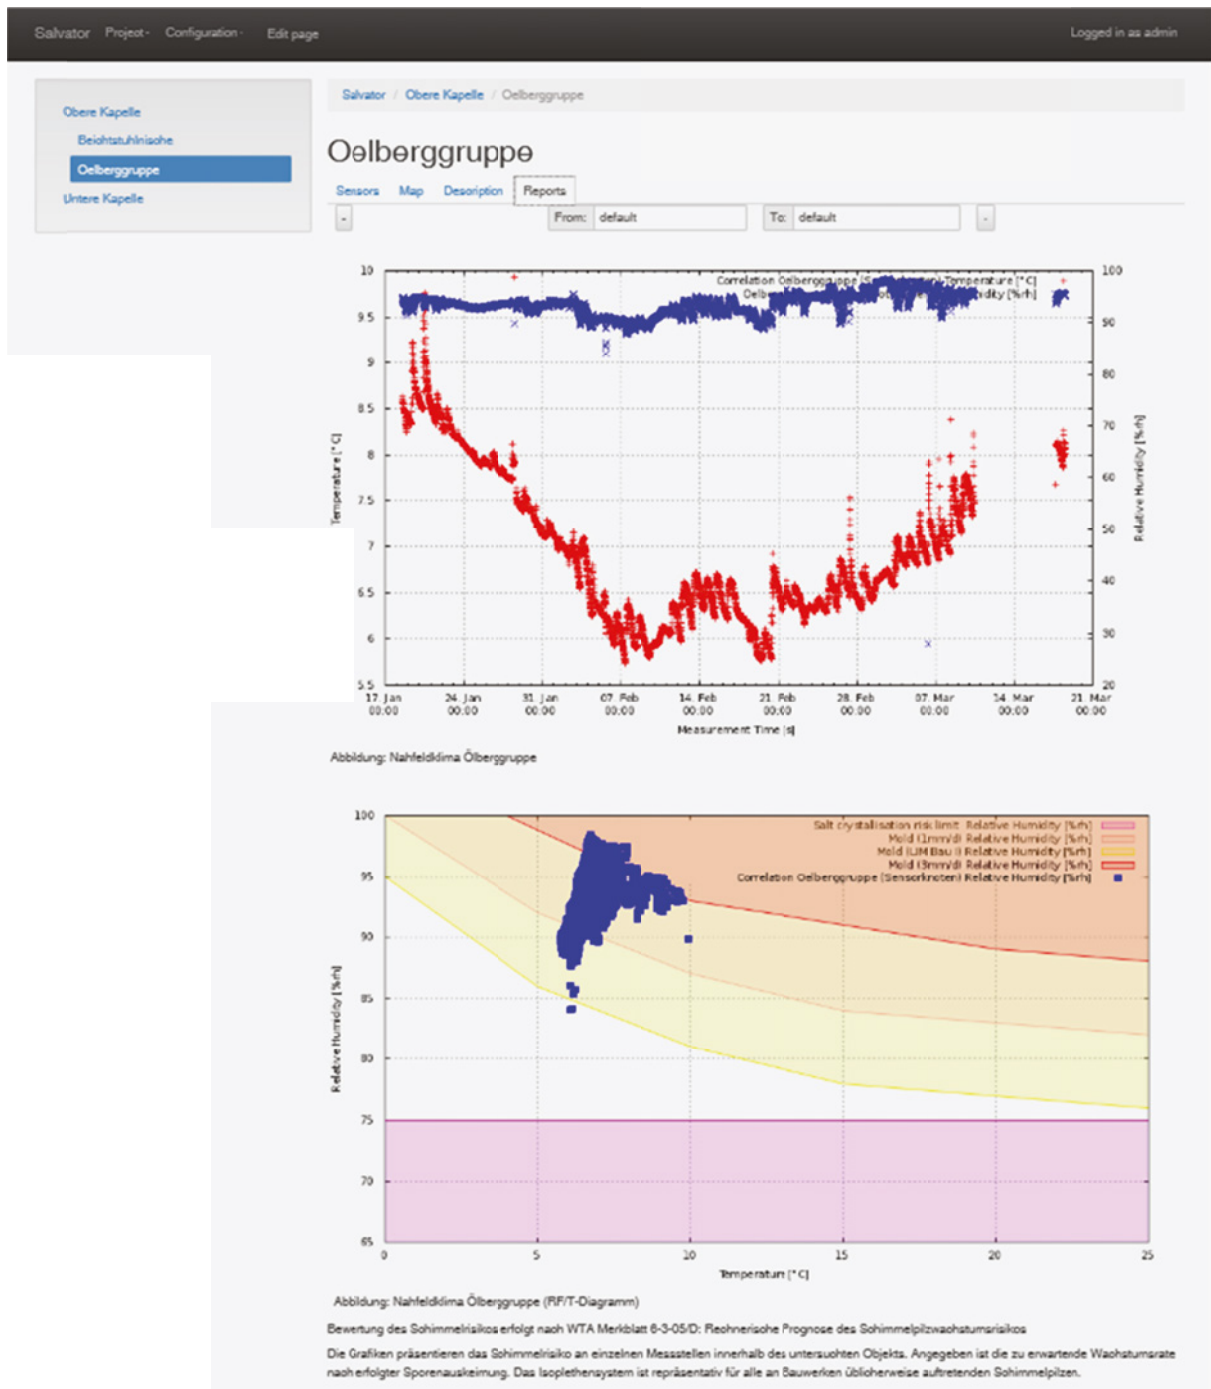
Salvator Project Configuration Edit page Logged in as admin

Obere Kapelle
Beichtstuhlnische
Oelberggruppe
Untere Kapelle

Salvator / Obere Kapelle / Oelberggruppe

Oelberggruppe

Sensors Map Description Reports

From: default To: default

Correlation Oelberggruppe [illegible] Temperature [°C]
Oelb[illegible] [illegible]dity [%rh]

10 9.5 9 8.5 8 7.5 7 6.5 6 5.5
Temperature [°C]
100 90 80 70 60 50 40 30 20
Relative Humidity [%rh]
17. Jan 00:00 | 24. Jan 00:00 | 31. Jan 00:00 | 07. Feb 00:00 | 14. Feb 00:00 | 21. Feb 00:00 | 28. Feb 00:00 | 07. Mar 00:00 | 14. Mar 00:00 | 21. Mar 00:00
Measurement Time [s]

Abbildung: Nahfeldklima Ölberggruppe

Salt crystallisation risk limit Relative Humidity [%rh]
Mold (1mm/d) Relative Humidity [%rh]
Mold (LIM Bau I) Relative Humidity [%rh]
Mold (3mm/d) Relative Humidity [%rh]
Correlation Oelberggruppe (Sensorknoten) Relative Humidity [%rh]

100 95 90 85 80 75 70 65
Relative Humidity [%rh]
0 5 10 15 20 25
Temperature [°C]

Abbildung: Nahfeldklima Ölberggruppe (RF/T-Diagramm)

Bewertung des Schimmelrisikos erfolgt nach WTA Merkblatt 6-3-05/D: Rechnerische Prognose des Schimmelpilzwachstumsrisikos

Die Grafiken präsentieren das Schimmelrisiko an einzelnen Messstellen innerhalb des untersuchten Objekts. Angegeben ist die zu erwartende Wachstumsrate nach erfolgter Sporenauskeimung. Das Isoplethensystem ist repräsentativ für alle an Bauwerken üblicherweise auftretenden Schimmelpilzen.